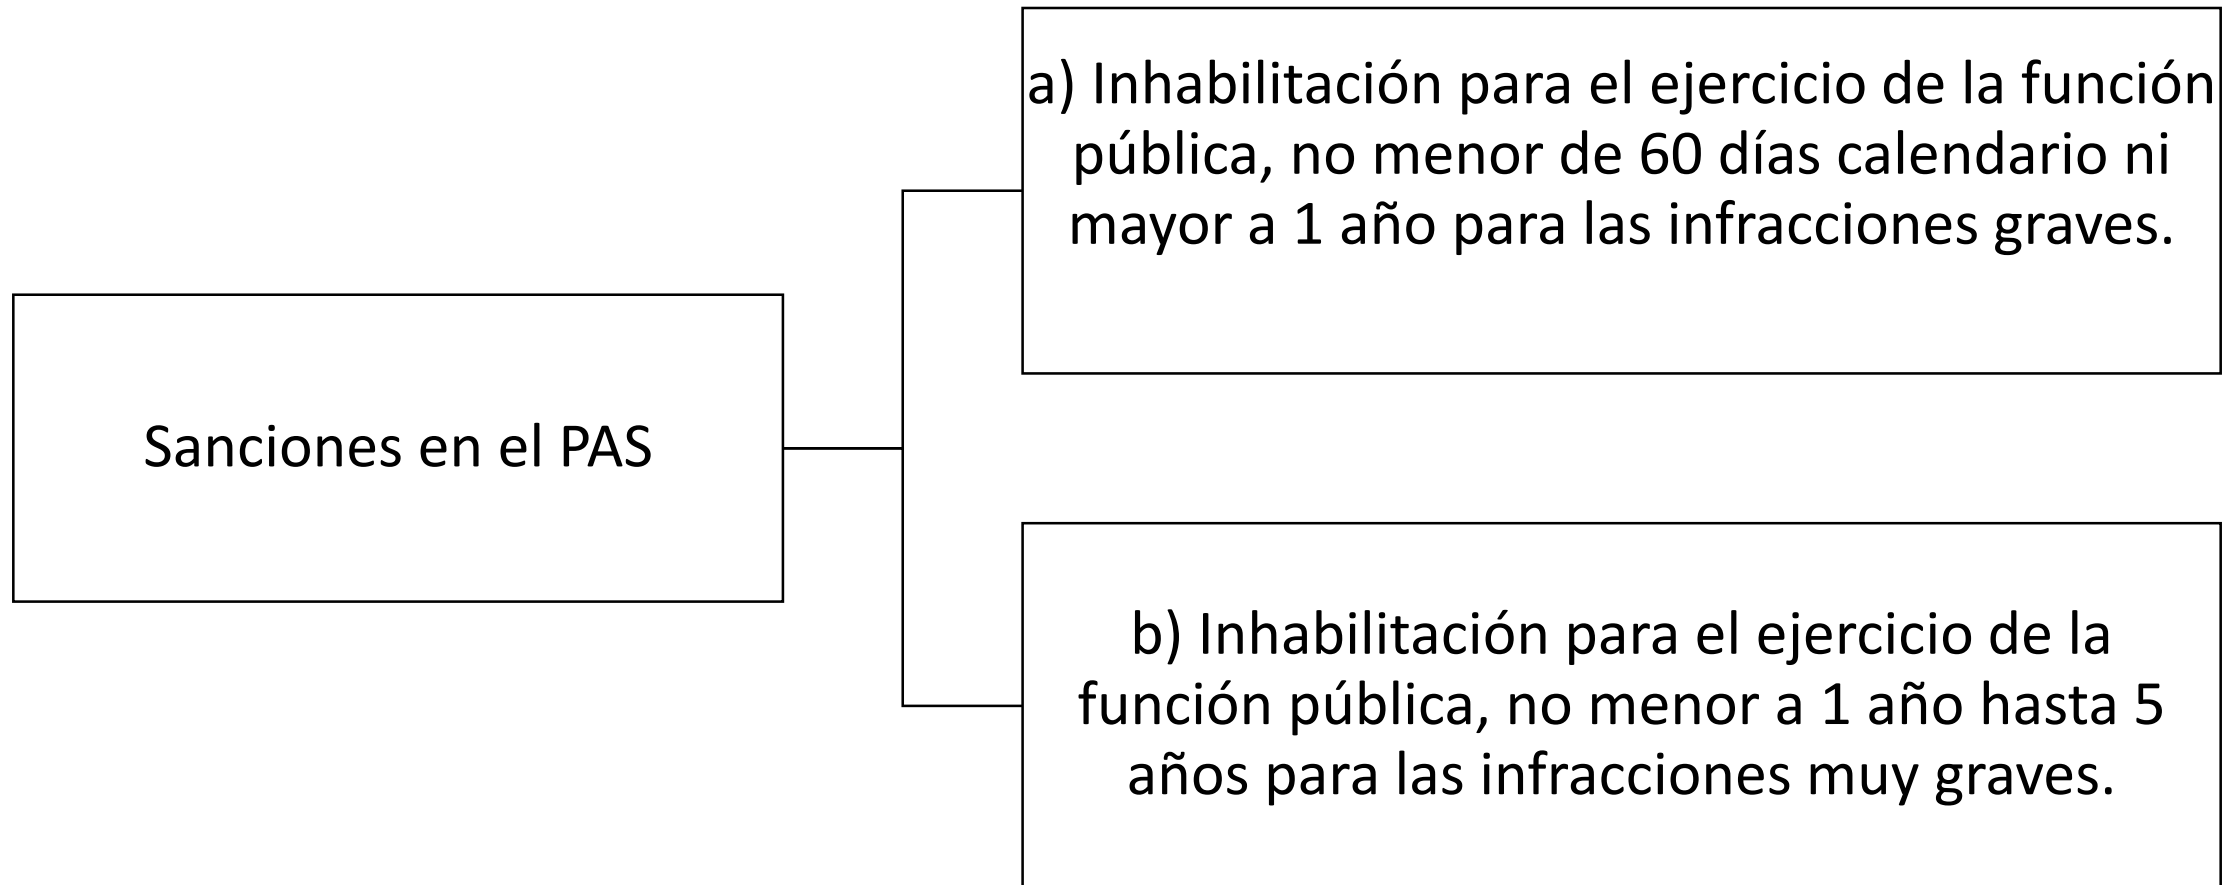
Sanciones en el PAS

a) Inhabilitación para el ejercicio de la función pública, no menor de 60 días calendario ni mayor a 1 año para las infracciones graves.

b) Inhabilitación para el ejercicio de la función pública, no menor a 1 año hasta 5 años para las infracciones muy graves.